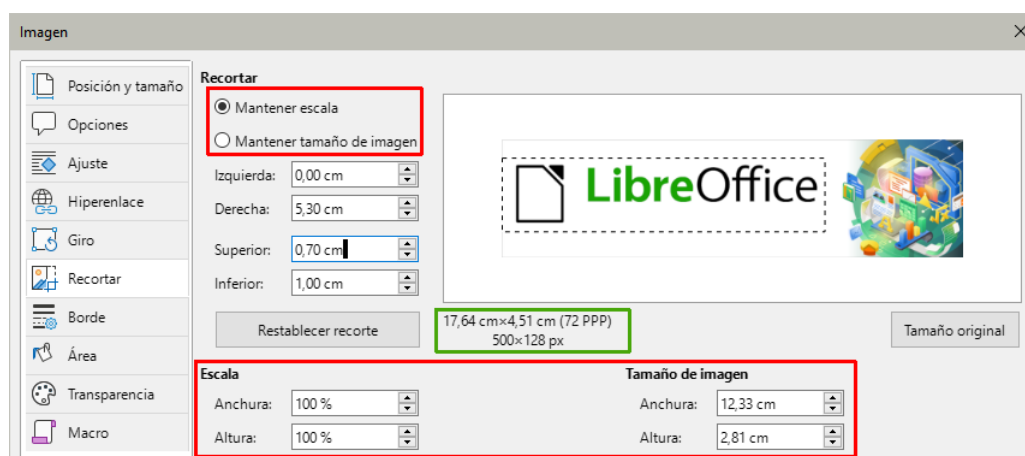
Imagen

Posición y tamaño
Opciones
Ajuste
Hiperenlace
Giro
Recortar
Borde
Área
Transparencia
Macro

Recortar
Mantener escala
Mantener tamaño de imagen
Izquierda: 0,00 cm
Derecha: 5,30 cm
Superior: 0,70 cm
Inferior: 1,00 cm

LibreOffice

Restablecer recorte
17,64 cm×4,51 cm (72 PPP)
500×128 px
Tamaño original

Escala
Anchura: 100 %
Altura: 100 %

Tamaño de imagen
Anchura: 12,33 cm
Altura: 2,81 cm